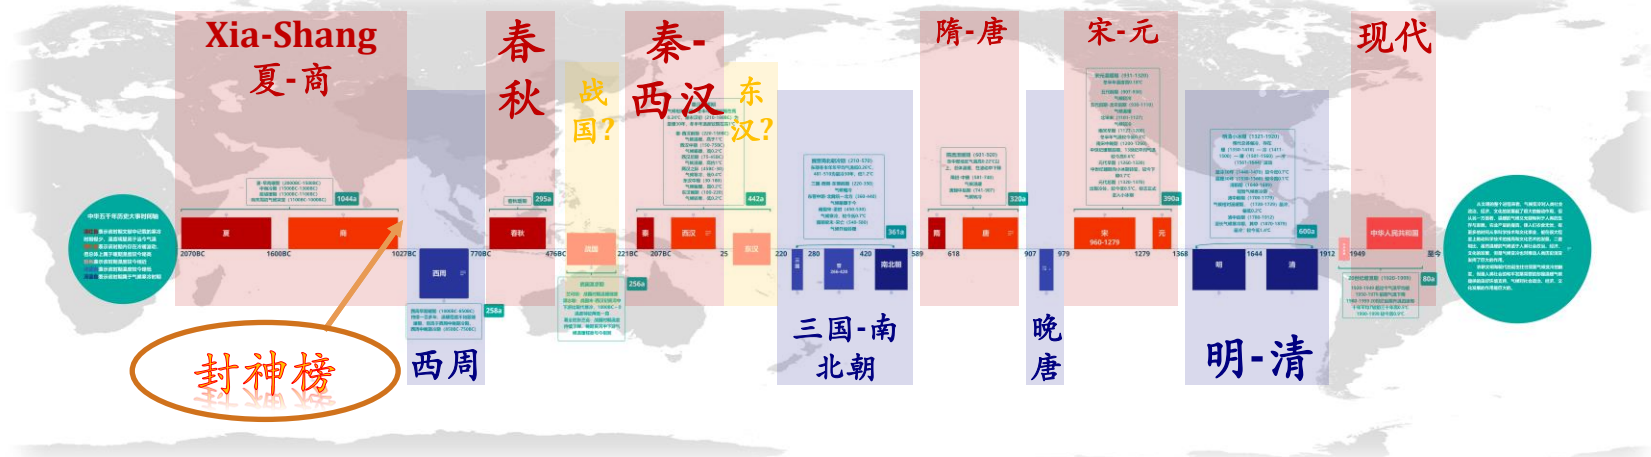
Xia-Shang
夏-商

春
秋

战
国?

秦-
西汉

东
汉?

隋-唐

宋-元

现代

中华五千年历史大事时间轴

1044a

295a

442a

361a

326a

390a

600a

80a

夏

商

春秋

战国

秦

西汉

东汉

西周

南北朝

唐

宋
960-1279

元

明

清

中华人民共和国

2070BC

1600BC

1027BC

770BC

476BC

221BC

207BC

25

220

280

420

589

618

907

979

1279

1368

1644

1912

1949

至今

258a

256a

西周

三国-南
北朝

晚
唐

明-清

封神榜